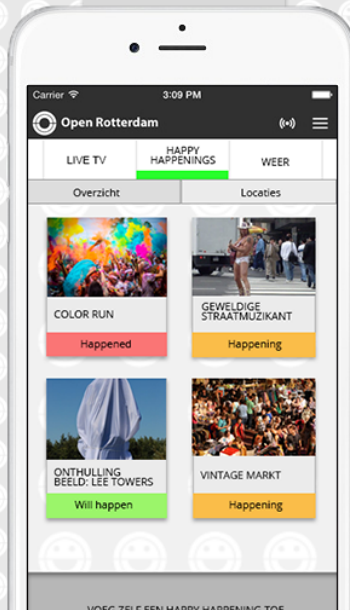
Carrier
3:09 PM

Open Rotterdam

LIVE TV
HAPPY HAPPENINGS
WEER

Overzicht
Locaties

COLOR RUN
Happened

GEWELDIGE STRAATMUZIKANT
Happening

ONTHULLING BEELD: LEE TOWERS
Will happen

VINTAGE MARKT
Happening

VOEG ZELF EEN HAPPY HAPPENING TOE